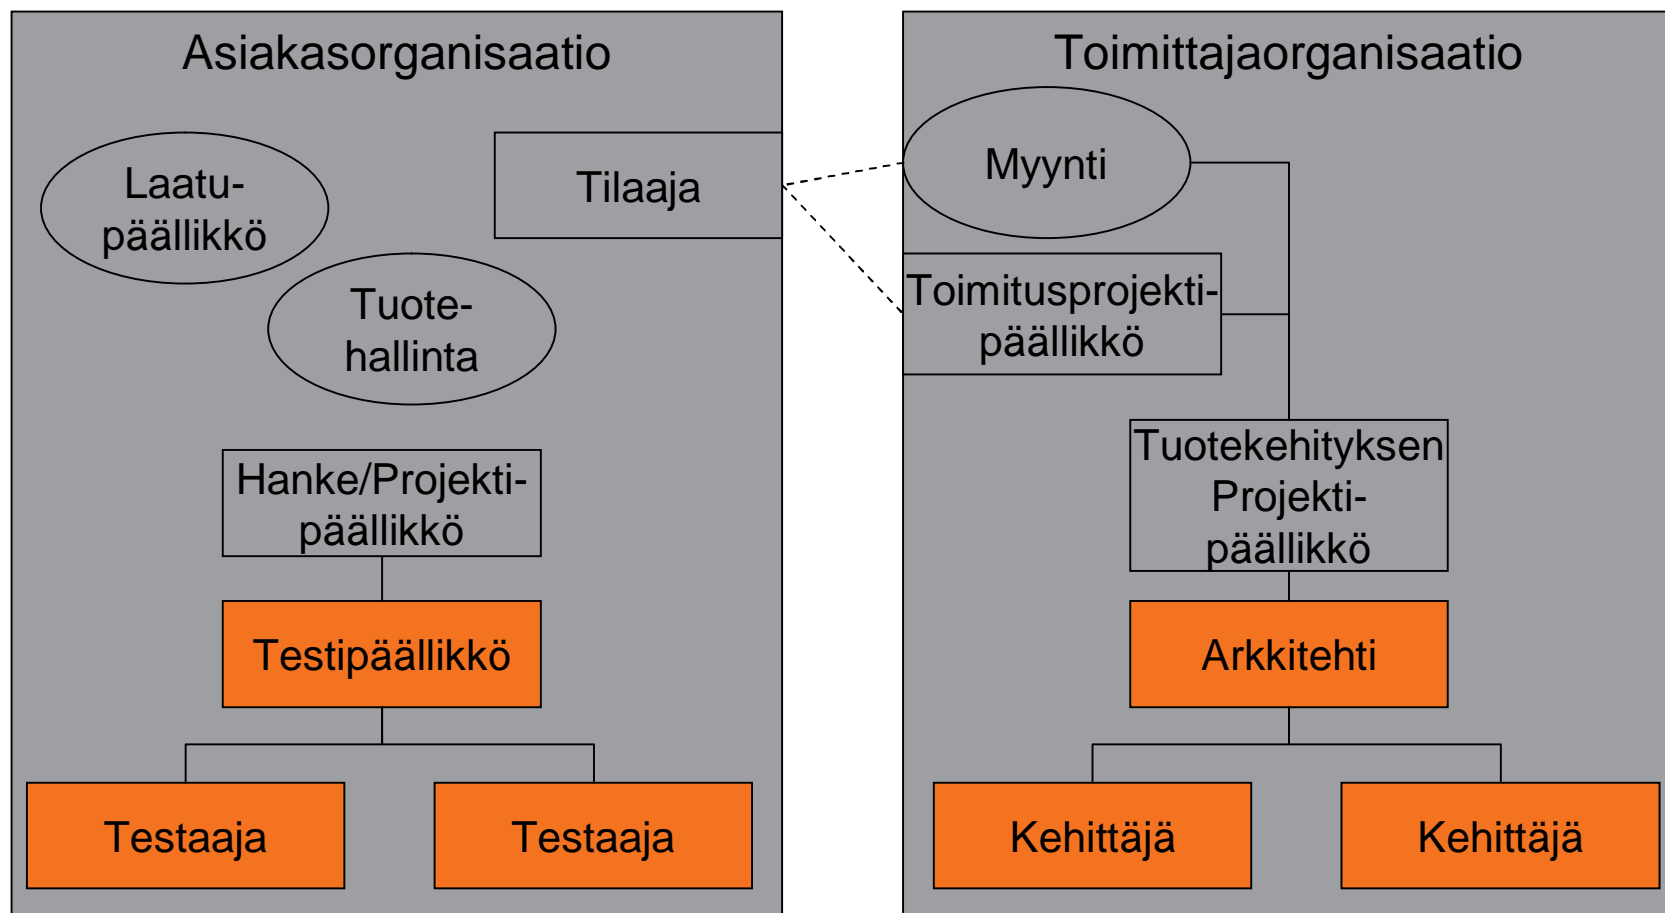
Asiakasorganisaatio

Laatu-päällikkö

Tilaaja

Tuote-hallinta

Hanke/Projekti-päällikkö

Testipäällikkö

Testaaja

Testaaja

Toimittajaorganisaatio

Myynti

Toimitusprojekti-päällikkö

Tuotekehityksen Projekti-päällikkö

Arkkitehti

Kehittäjä

Kehittäjä